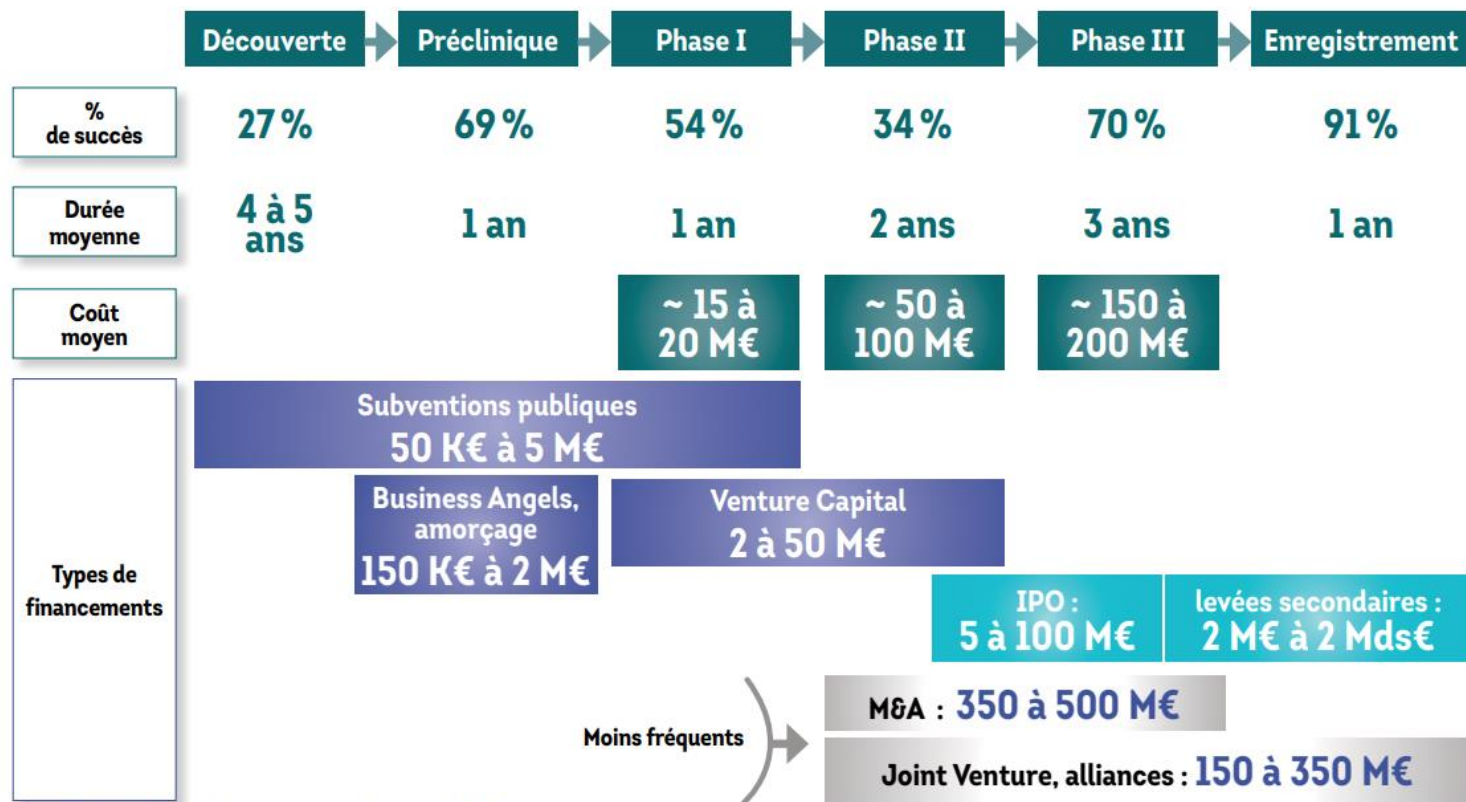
| | Découverte | Préclinique | Phase I | Phase II | Phase III | Enregistrement |
|---|---|---|---|---|---|---|
| % de succès | 27 % | 69 % | 54 % | 34 % | 70 % | 91 % |
| Durée moyenne | 4 à 5 ans | 1 an | 1 an | 2 ans | 3 ans | 1 an |
| Coût moyen | | | ~ 15 à 20 M€ | ~ 50 à 100 M€ | ~ 150 à 200 M€ | |

Types de financements

Subventions publiques 50 K€ à 5 M€

Business Angels, amorçage 150 K€ à 2 M€

Venture Capital 2 à 50 M€

IPO : 5 à 100 M€

levées secondaires : 2 M€ à 2 Mds€

Moins fréquents

M&A : 350 à 500 M€

Joint Venture, alliances : 150 à 350 M€